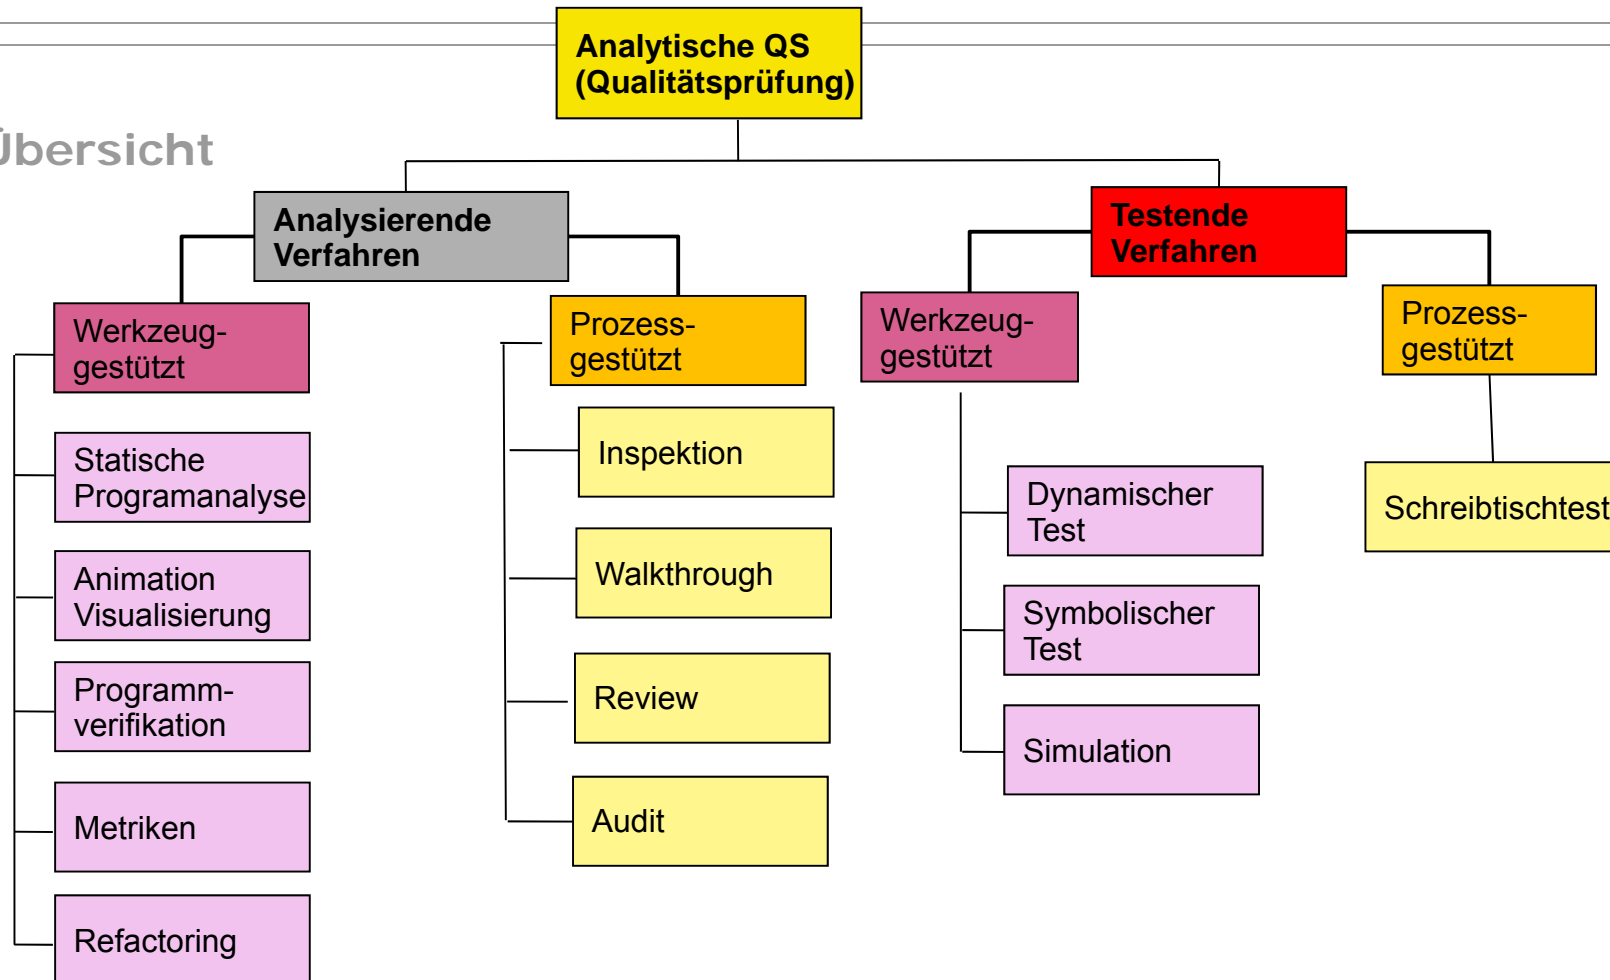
Analytische QS (Qualitätsprüfung)

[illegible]bersicht

Analysierende Verfahren

Testende Verfahren

Werkzeuggestützt

Prozessgestützt

Werkzeuggestützt

Prozessgestützt

Statische Programanalyse

Animation Visualisierung

Programmverifikation

Metriken

Refactoring

Inspektion

Walkthrough

Review

Audit

Dynamischer Test

Symbolischer Test

Simulation

Schreibtischtest